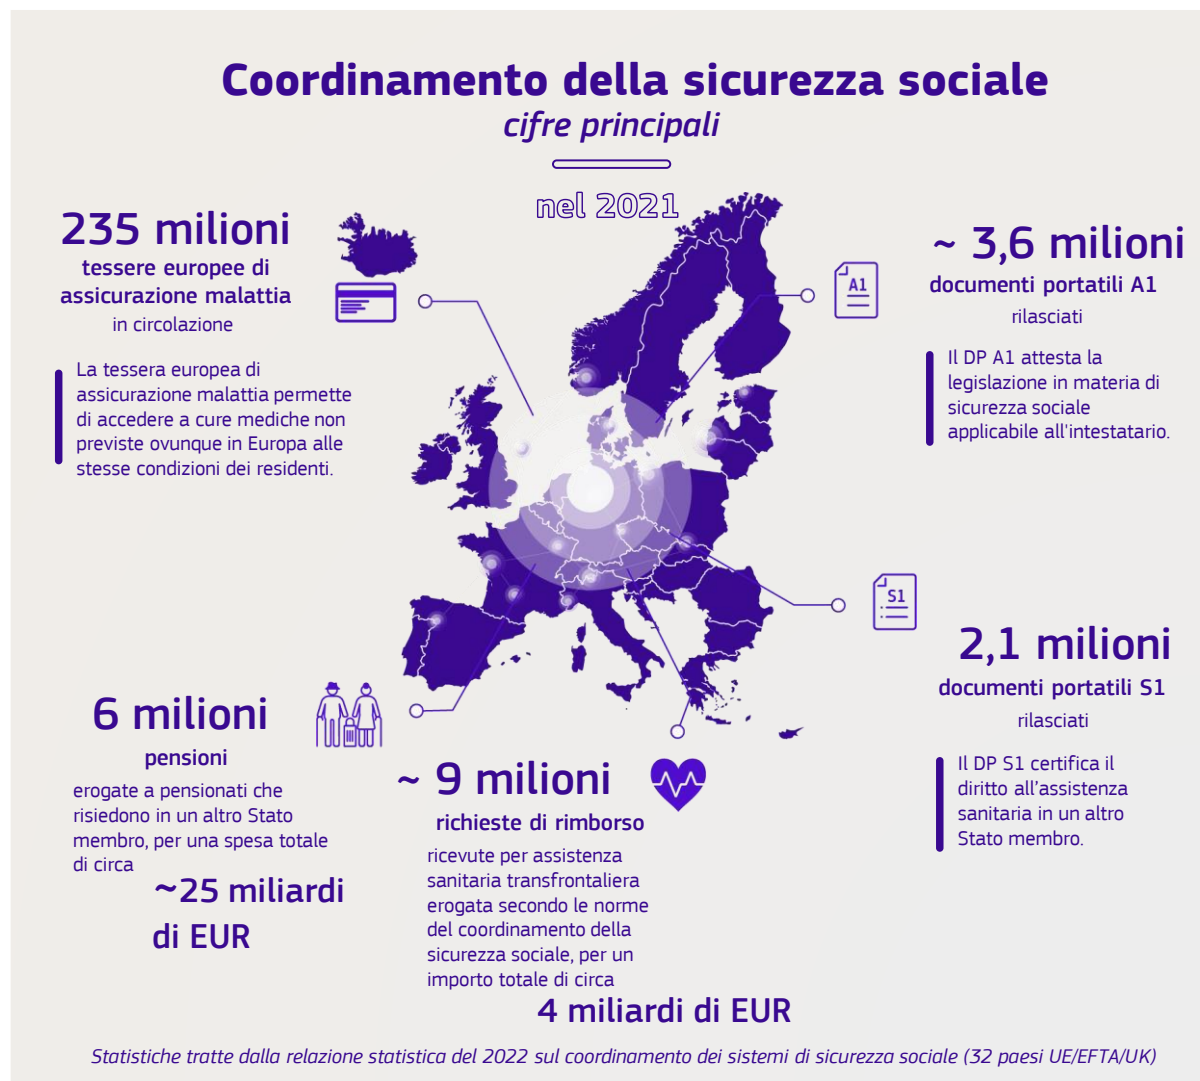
Coordinamento della sicurezza sociale
cifre principali

nel 2021

235 milioni
tessere europee di assicurazione malattia
in circolazione

La tessera europea di assicurazione malattia permette di accedere a cure mediche non previste ovunque in Europa alle stesse condizioni dei residenti.

~ 3,6 milioni
documenti portatili A1
rilasciati

A1

Il DP A1 attesta la legislazione in materia di sicurezza sociale applicabile all'intestatario.

S1

2,1 milioni
documenti portatili S1
rilasciati

Il DP S1 certifica il diritto all'assistenza sanitaria in un altro Stato membro.

6 milioni
pensioni
erogate a pensionati che risiedono in un altro Stato membro, per una spesa totale di circa
~25 miliardi di EUR

~ 9 milioni
richieste di rimborso
ricevute per assistenza sanitaria transfrontaliera erogata secondo le norme del coordinamento della sicurezza sociale, per un importo totale di circa
4 miliardi di EUR

Statistiche tratte dalla relazione statistica del 2022 sul coordinamento dei sistemi di sicurezza sociale (32 paesi UE/EFTA/UK)